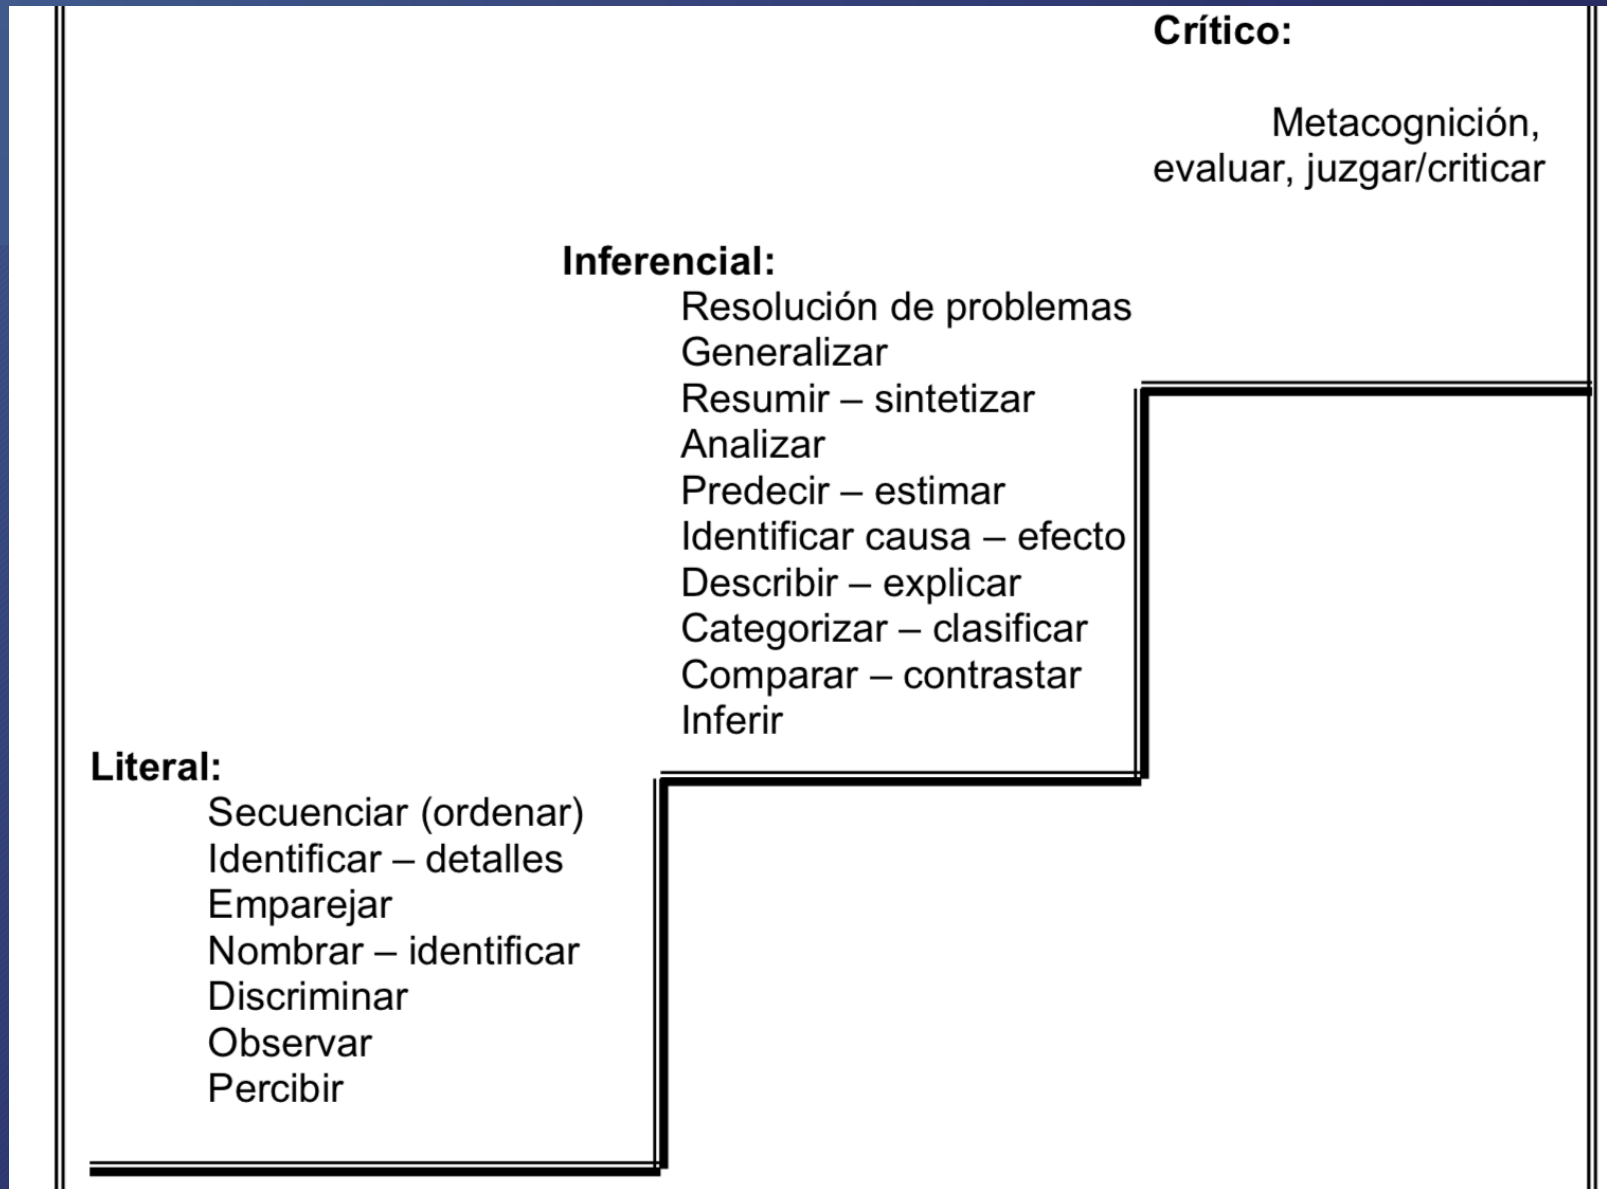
Crítico:

Metacognición, evaluar, juzgar/criticar

Inferencial:
Resolución de problemas
Generalizar
Resumir – sintetizar
Analizar
Predecir – estimar
Identificar causa – efecto
Describir – explicar
Categorizar – clasificar
Comparar – contrastar
Inferir

Literal:
Secuenciar (ordenar)
Identificar – detalles
Emparejar
Nombrar – identificar
Discriminar
Observar
Percibir